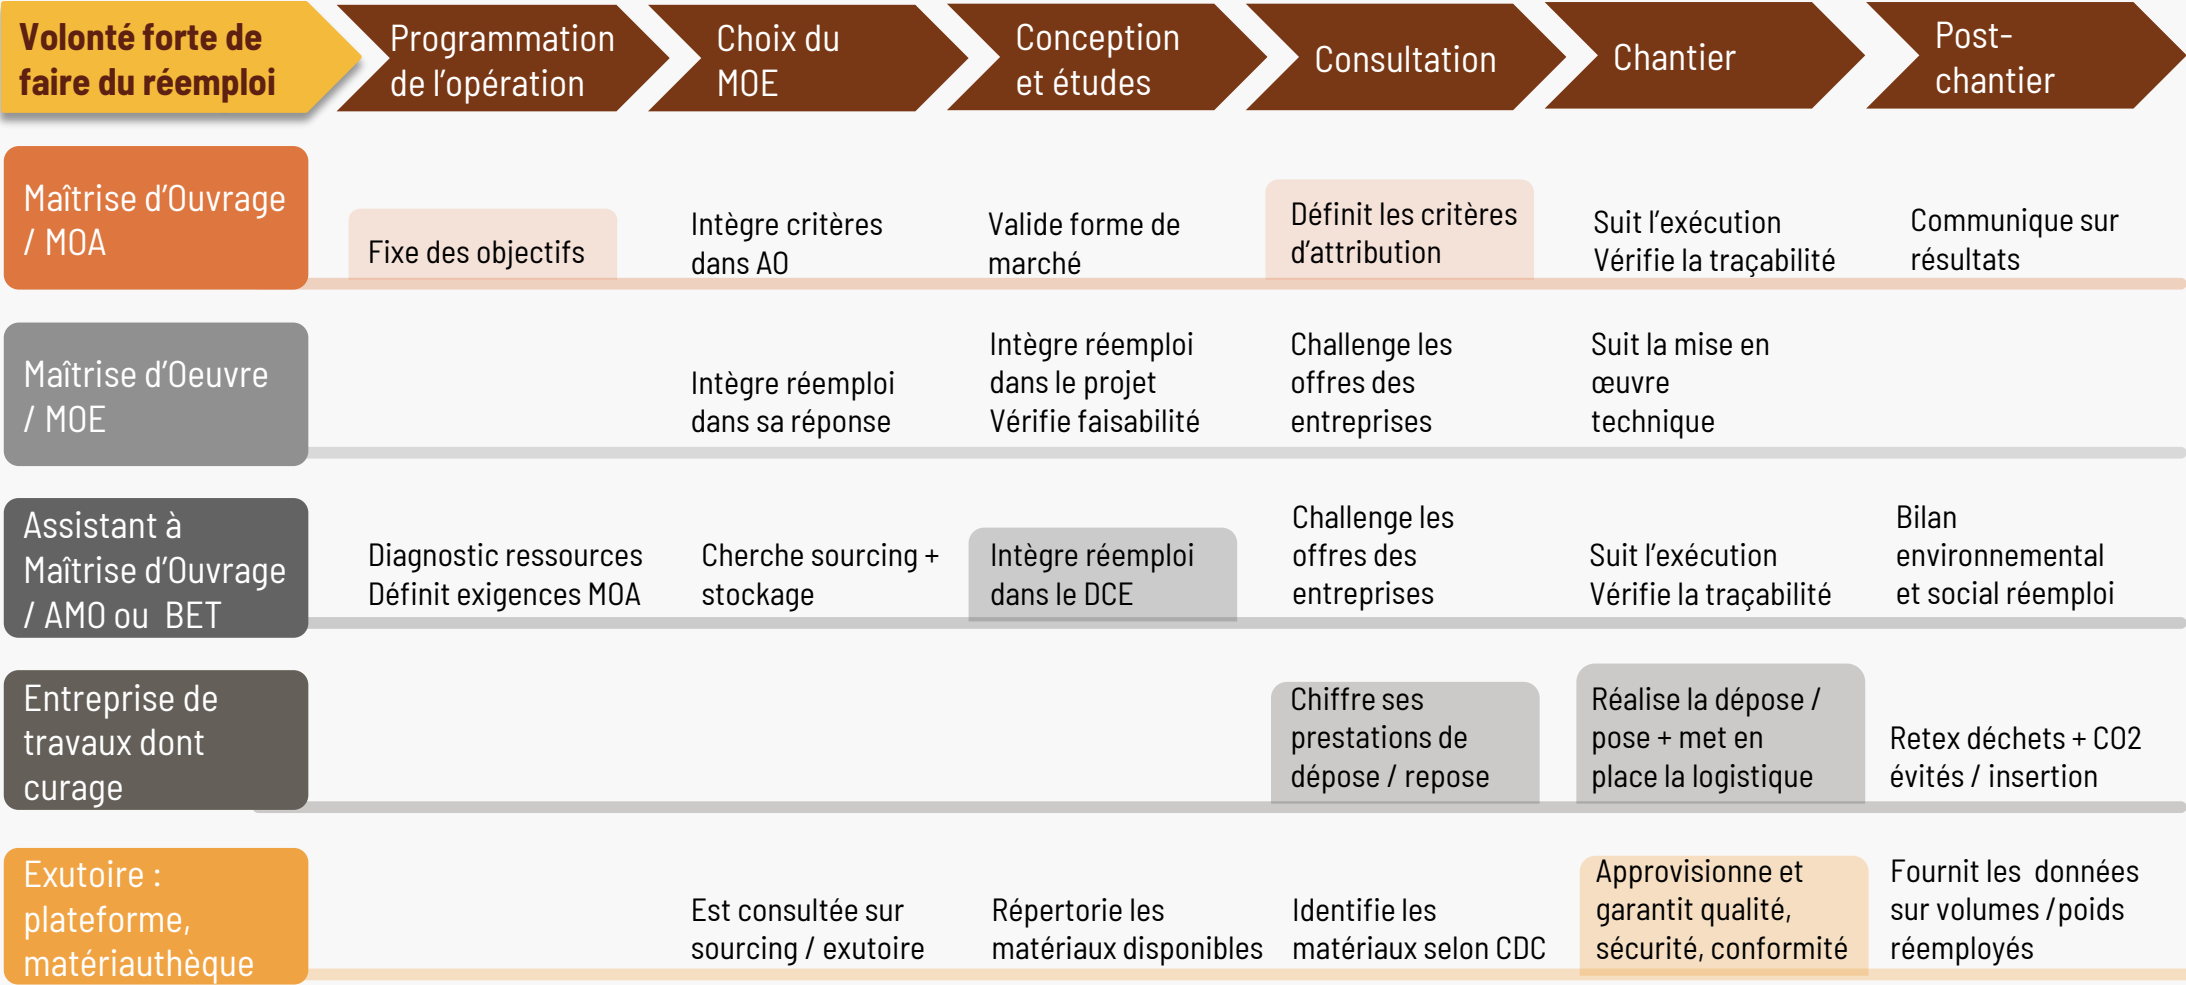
| Volonté forte de faire du réemploi | Programmation de l'opération | Choix du MOE | Conception et études | Consultation | Chantier | Post-chantier |
|---|---|---|---|---|---|---|
| Maîtrise d'Ouvrage / MOA | Fixe des objectifs | Intègre critères dans AO | Valide forme de marché | Définit les critères d'attribution | Suit l'exécution Vérifie la traçabilité | Communique sur résultats |
| Maîtrise d'Oeuvre / MOE | | Intègre réemploi dans sa réponse | Intègre réemploi dans le projet Vérifie faisabilité | Challenge les offres des entreprises | Suit la mise en œuvre technique | |
| Assistant à Maîtrise d'Ouvrage / AMO ou BET | Diagnostic ressources Définit exigences MOA | Cherche sourcing + stockage | Intègre réemploi dans le DCE | Challenge les offres des entreprises | Suit l'exécution Vérifie la traçabilité | Bilan environnemental et social réemploi |
| Entreprise de travaux dont curage | | | | Chiffre ses prestations de dépose / repose | Réalise la dépose / pose + met en place la logistique | Retex déchets + CO2 évités / insertion |
| Exutoire : plateforme, matériauthèque | | Est consultée sur sourcing / exutoire | Répertorie les matériaux disponibles | Identifie les matériaux selon CDC | Approvisionne et garantit qualité, sécurité, conformité | Fournit les données sur volumes / poids réemployés |